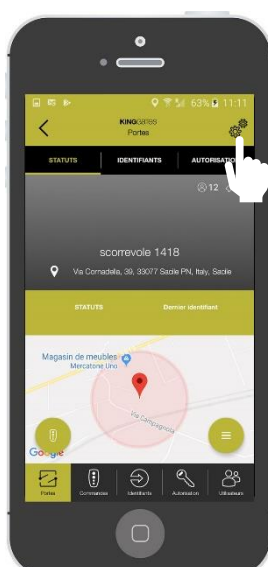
63% 11:11

KINGGATES
Portes

STATUTS
IDENTIFIANTS
AUTORISATIO

12

scorrevole 1418

Via Cornadella, 39, 33077 Sacile PN, Italy, Sacile

STATUTS
Dernier identifiant

Magasin de meubles
Mercatone Uno

Via Campagnola

Google

Portes
Commandes
Identifiants
Automation
Utilisateurs